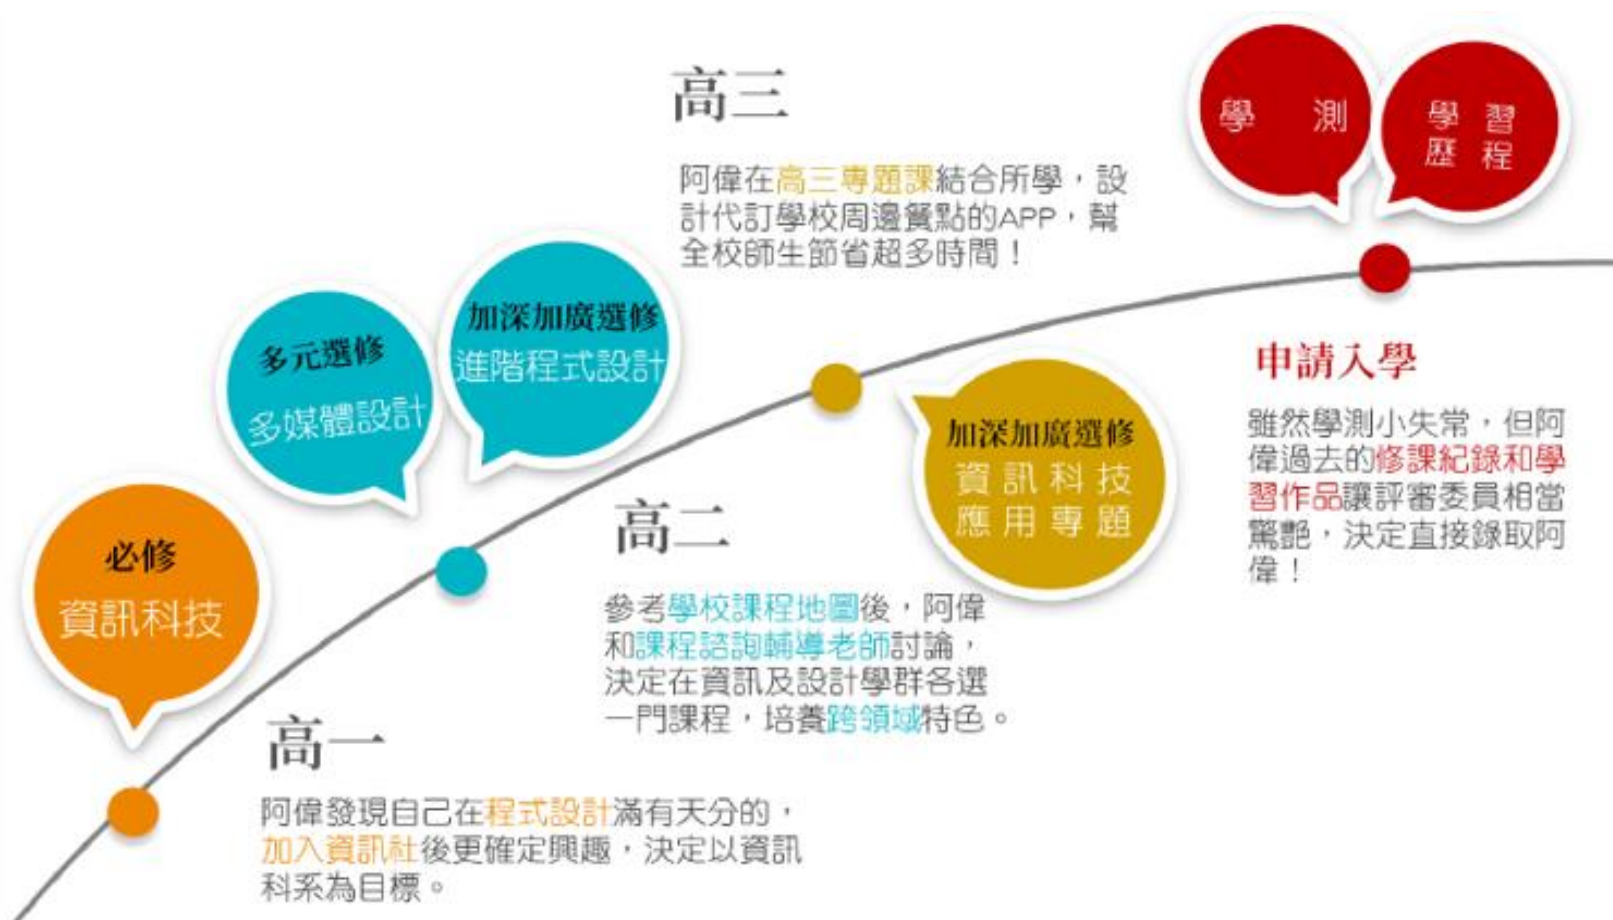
學測

學習歷程

高三

阿偉在高三專題課結合所學，設計代訂學校周邊餐點的APP，幫全校師生節省超多時間！

多元選修
多媒體設計

加深加廣選修
進階程式設計

申請入學

雖然學測小失常，但阿偉過去的修課紀錄和學習作品讓評審委員相當驚艷，決定直接錄取阿偉！

加深加廣選修
資訊科技應用專題

高二

參考學校課程地圖後，阿偉和課程諮詢輔導老師討論，決定在資訊及設計學群各選一門課程，培養跨領域特色。

必修
資訊科技

高一

阿偉發現自己在程式設計滿有天分的，加入資訊社後更確定興趣，決定以資訊科系為目標。